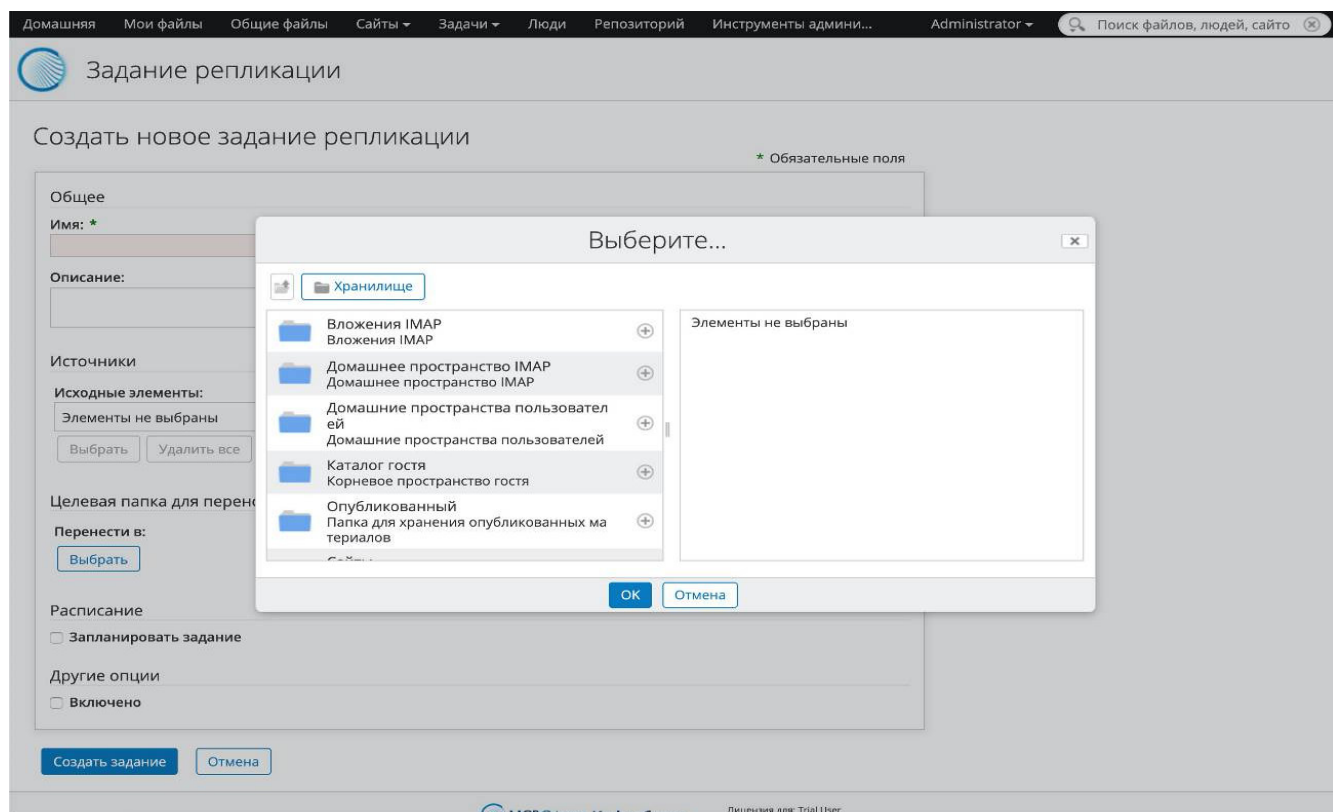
Домашняя Мои файлы Общие файлы Сайты ▾ Задачи ▾ Люди Репозиторий Инструменты админи... Administrator ▾ Поиск файлов, людей, сайто

Задание репликации

Создать новое задание репликации

* Обязательные поля

Общее

Имя: *

Описание:

Источники

Исходные элементы:

Элементы не выбраны

Выбрать Удалить все

Целевая папка для перено

Перенести в:

Выбрать

Расписание

Запланировать задание

Другие опции

Включено

Создать задание Отмена

Выберите...

Хранилище

Вложения IMAP
Вложения IMAP

Домашнее пространство IMAP
Домашнее пространство IMAP

Домашние пространства пользователей
Домашние пространства пользователей

Каталог гостя
Корневое пространство гостя

Опубликованный
Папка для хранения опубликованных материалов

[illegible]

Элементы не выбраны

OK Отмена

Лицензия для: Trial User